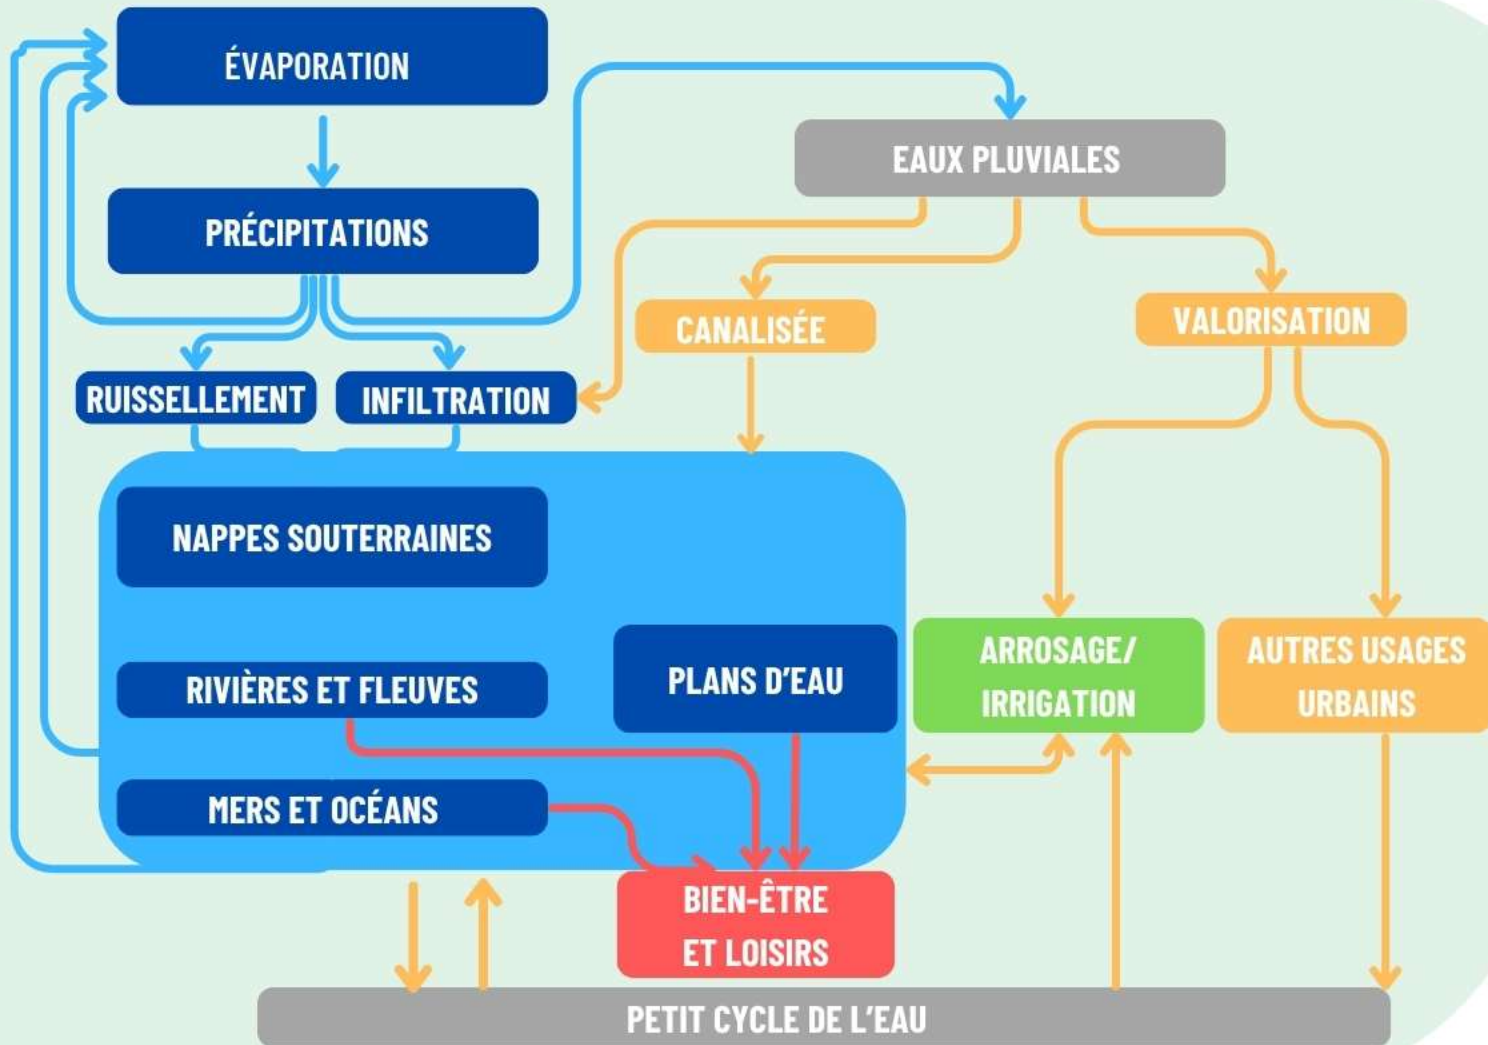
ÉVAPORATION

PRÉCIPITATIONS

EAUX PLUVIALES

CANALISÉE

VALORISATION

RUISSELLEMENT

INFILTRATION

NAPPES SOUTERRAINES

RIVIÈRES ET FLEUVES

PLANS D'EAU

MERS ET OCÉANS

ARROSAGE/ IRRIGATION

AUTRES USAGES URBAINS

BIEN-ÊTRE ET LOISIRS

PETIT CYCLE DE L'EAU